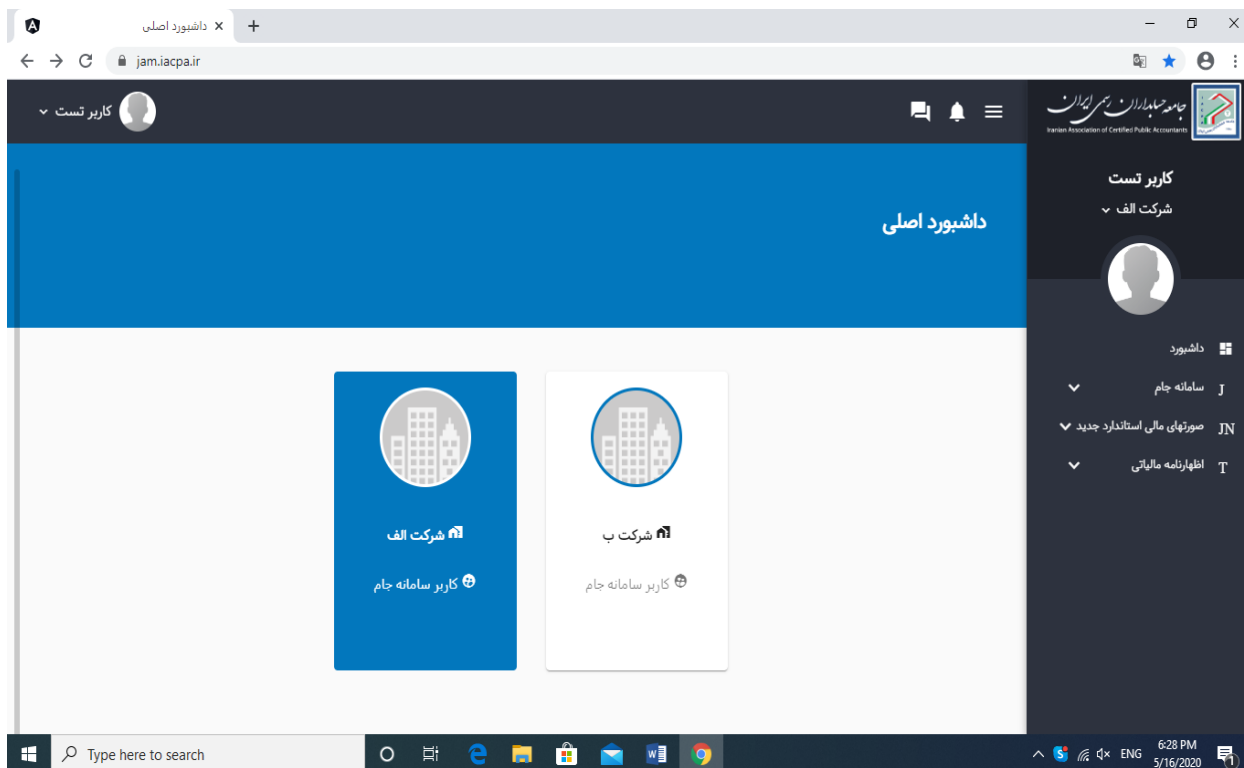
داشبورد اصلی ×
+
jam.iacpa.ir

کاربر تست

جامعه حسابداران رسمی ایران
Iranian Association of Certified Public Accountants

کاربر تست
شرکت الف

داشبورد اصلی

داشبورد
J سامانه جام
JN صورتهای مالی استاندارد جدید
T اظهارنامه مالیاتی

شرکت الف
کاربر سامانه جام

شرکت ب
کاربر سامانه جام

Type here to search
ENG
6:28 PM
5/16/2020